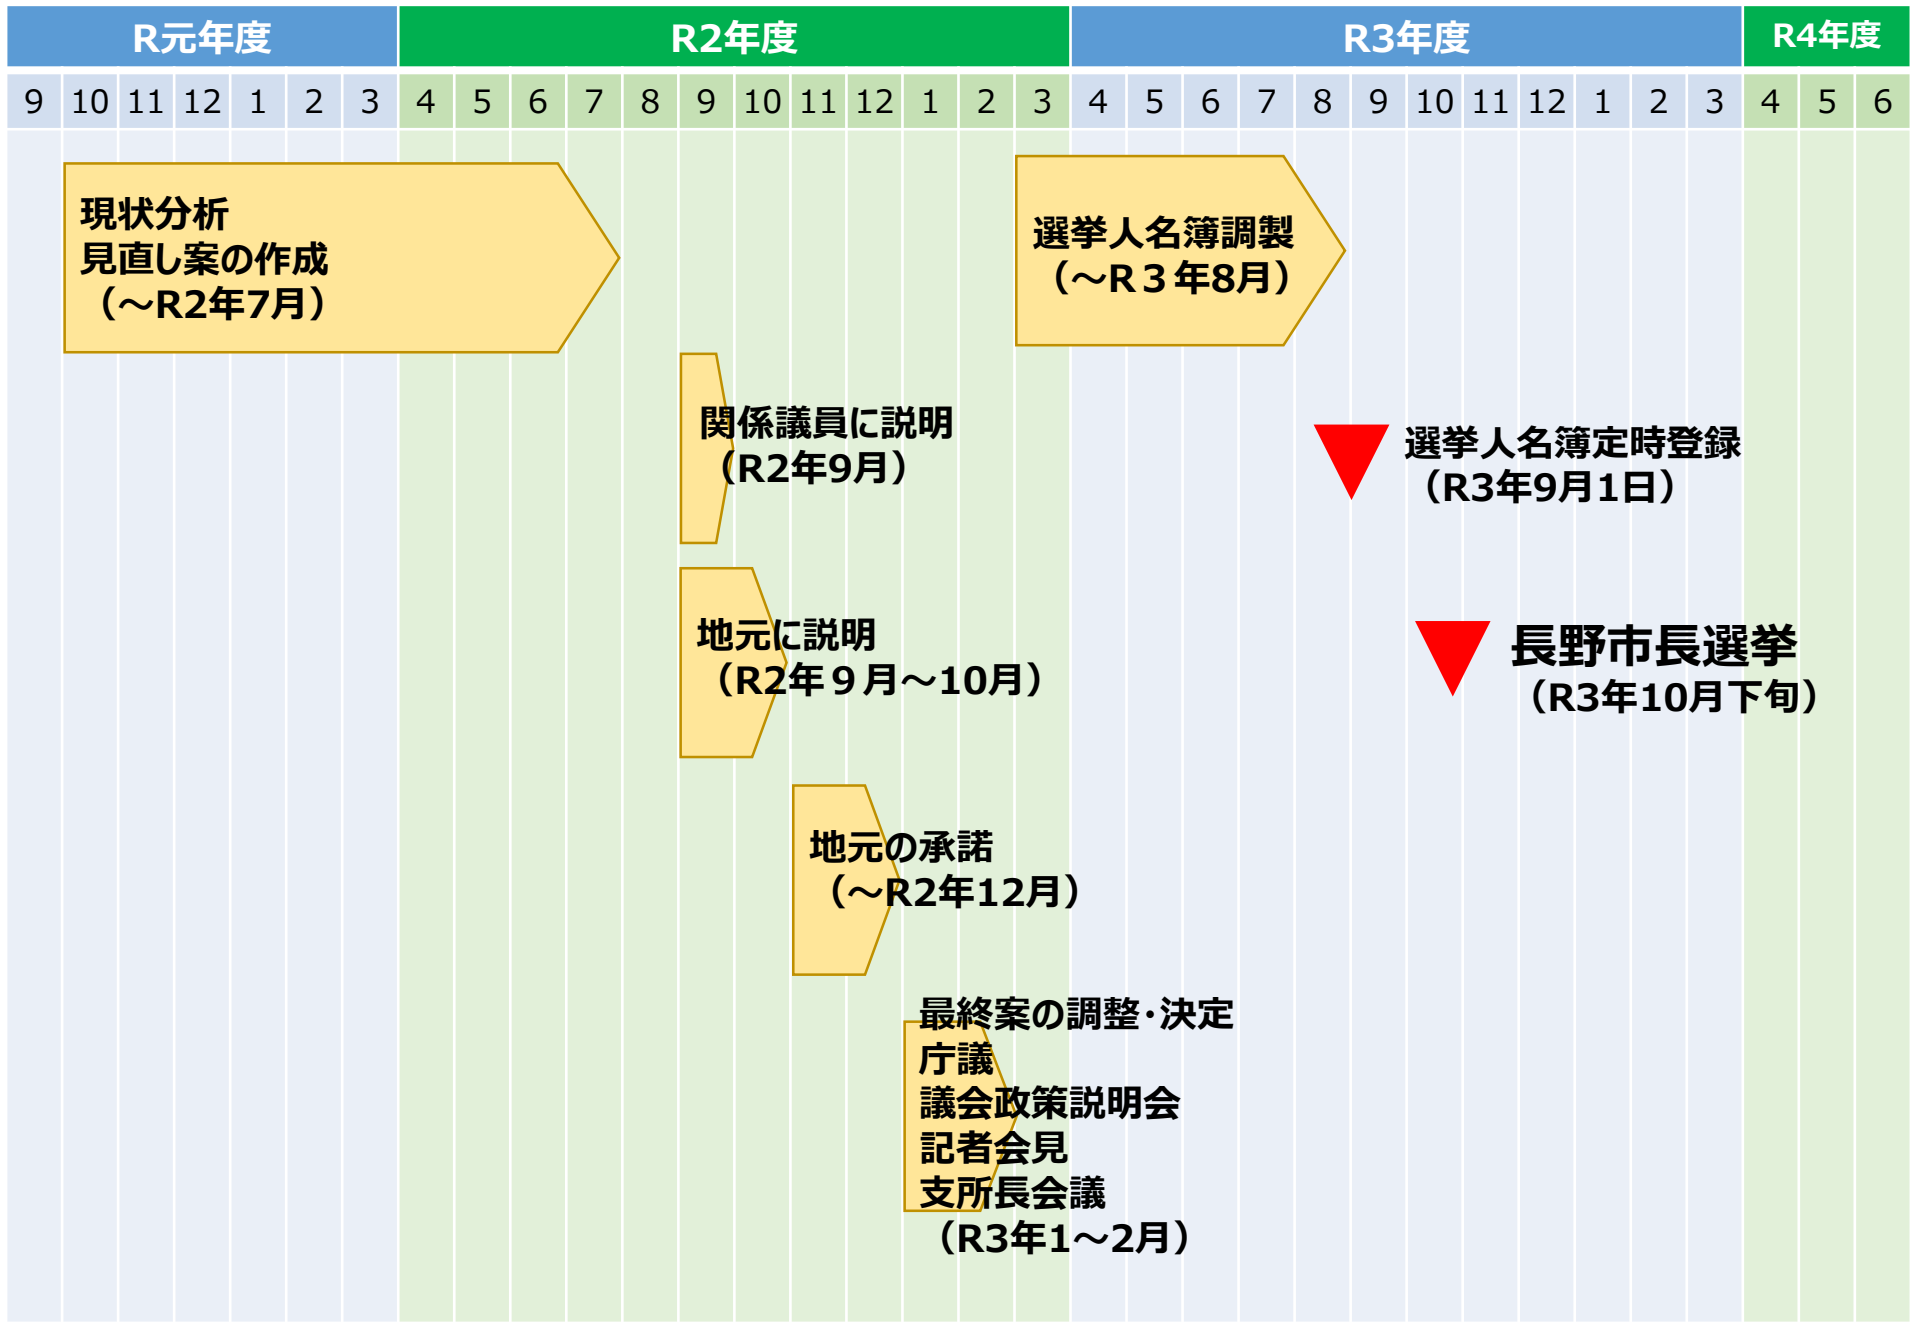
| R元年度 | | | | | | | R2年度 | | | | | | | | | | | | R3年度 | | | | | | | | | | | | R4年度 | | |
|---|---|---|---|---|---|---|---|---|---|---|---|---|---|---|---|---|---|---|---|---|---|---|---|---|---|---|---|---|---|---|---|---|---|
| 9 | 10 | 11 | 12 | 1 | 2 | 3 | 4 | 5 | 6 | 7 | 8 | 9 | 10 | 11 | 12 | 1 | 2 | 3 | 4 | 5 | 6 | 7 | 8 | 9 | 10 | 11 | 12 | 1 | 2 | 3 | 4 | 5 | 6 |

現状分析
見直し案の作成
（～R2年7月）

選挙人名簿調製
（～R３年8月）

関係議員に説明
（R2年9月）

選挙人名簿定時登録
（R3年9月1日）

地元に説明
（R2年９月～10月）

長野市長選挙
（R3年10月下旬）

地元の承諾
（～R2年12月）

最終案の調整・決定
庁議
議会政策説明会
記者会見
支所長会議
（R3年1～2月）